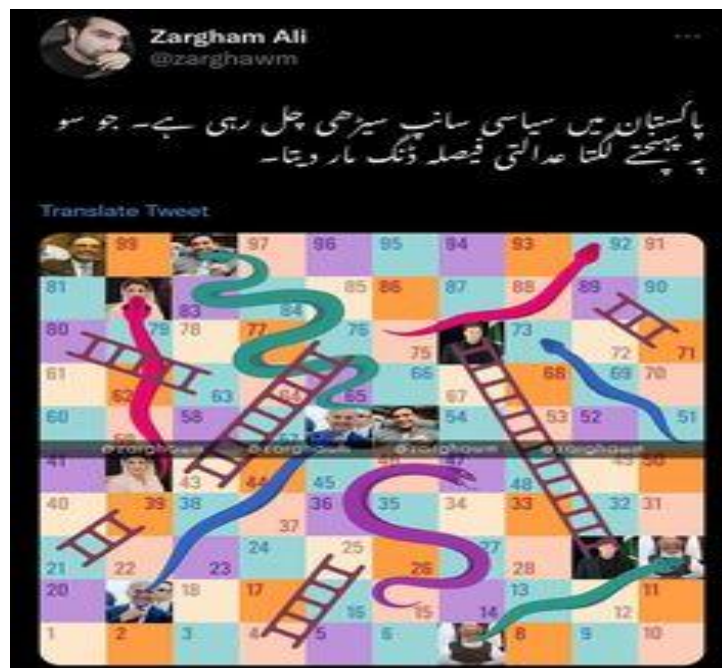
Zargham Ali
@zarghawm

پاکستان میں سیاسی سانپ سیڑھی چل رہی ہے۔ جو سو پہ پہنچنے لگتا عدالتی فیصلہ ڈنگ مار دیتا۔

Translate Tweet

99 97 96 95 94 93 92 91
81 83 84 85 86 87 88 89 90
80 79 78 77 76 75 73 72 71
61 63 64 65 66 67 68 69 70
60 62 58 54 53 52 51
@zarghawm @zarghawm @zarghawm @zarghawm
41 43 44 45 46 47 48 49 50
40 39 38 37 36 35 34 33 32 31
21 22 23 24 25 26 27 28
20 18 17 16 15 14 13 12 11
1 2 3 4 5 6 8 9 10